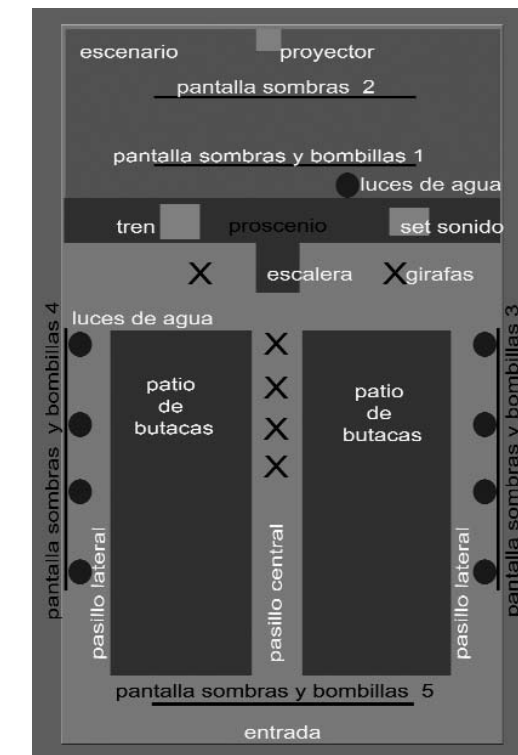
escenario
proyector
pantalla sombras 2
pantalla sombras y bombillas 1
luces de agua
tren
proscenio
set sonido
X
escalera
X girafas
luces de agua
pantalla sombras y bombillas 4
patio de butacas
X
X
X
X
patio de butacas
pantalla sombras y bombillas 3
pasillo lateral
pasillo central
pasillo lateral
pantalla sombras y bombillas 5
entrada